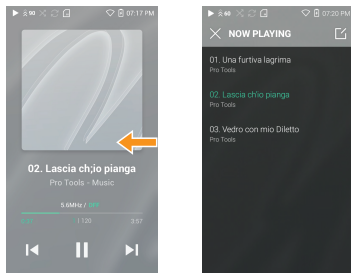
07:17 PM

02. Lascia ch;io pianga
Pro Tools - Music

5.6MHz / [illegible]

1:20
3:57

07:20 PM

NOW PLAYING

01. Una furtiva lagrima
Pro Tools

02. Lascia ch!io pianga
Pro Tools

03. Vedro con mio Diletto
Pro Tools